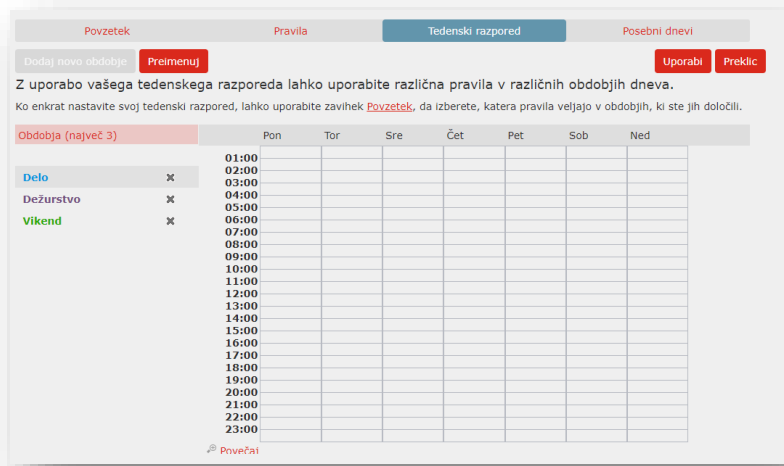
Povzetek Pravila Tedenski razpored Posebni dnevi

Dodaj novo obdobje Preimenuj

Uporabi Preklic

Z uporabo vašega tedenskega razporeda lahko uporabite različna pravila v različnih obdobjih dneva.

Ko enkrat nastavite svoj tedenski razpored, lahko uporabite zavihek Povzetek, da izberete, katera pravila veljajo v obdobjih, ki ste jih določili.

Obdobja (največ 3)

Delo
Dežurstvo
Vikend

| | Pon | Tor | Sre | Čet | Pet | Sob | Ned |
|---|---|---|---|---|---|---|---|
| 01:00 | | | | | | | |
| 02:00 | | | | | | | |
| 03:00 | | | | | | | |
| 04:00 | | | | | | | |
| 05:00 | | | | | | | |
| 06:00 | | | | | | | |
| 07:00 | | | | | | | |
| 08:00 | | | | | | | |
| 09:00 | | | | | | | |
| 10:00 | | | | | | | |
| 11:00 | | | | | | | |
| 12:00 | | | | | | | |
| 13:00 | | | | | | | |
| 14:00 | | | | | | | |
| 15:00 | | | | | | | |
| 16:00 | | | | | | | |
| 17:00 | | | | | | | |
| 18:00 | | | | | | | |
| 19:00 | | | | | | | |
| 20:00 | | | | | | | |
| 21:00 | | | | | | | |
| 22:00 | | | | | | | |
| 23:00 | | | | | | | |

Povečaj